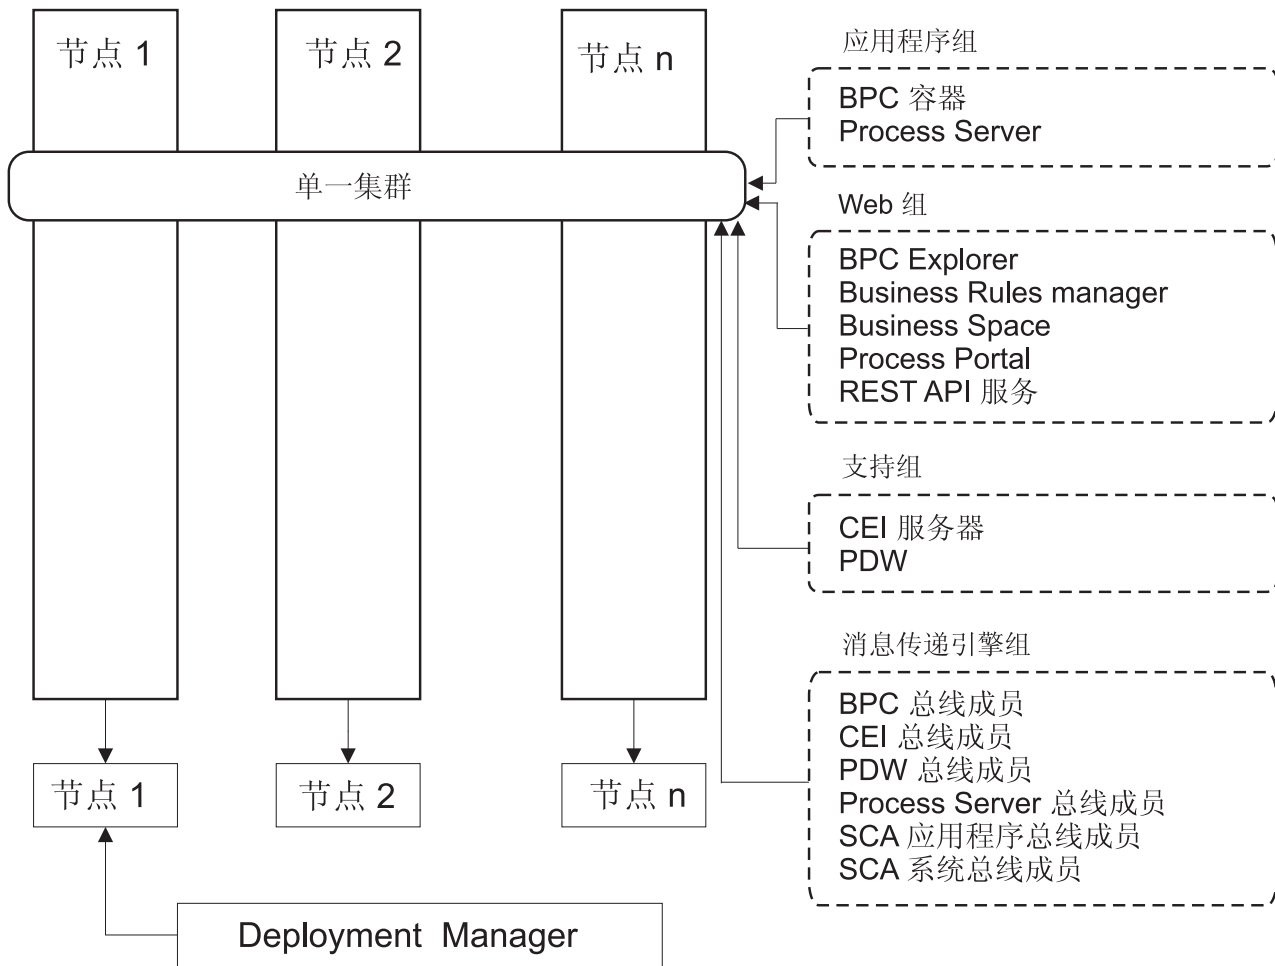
节点 1

节点 2

节点 n

单一集群

应用程序组

BPC 容器
Process Server

Web 组

BPC Explorer
Business Rules manager
Business Space
Process Portal
REST API 服务

支持组

CEI 服务器
PDW

消息传递引擎组

BPC 总线成员
CEI 总线成员
PDW 总线成员
Process Server 总线成员
SCA 应用程序总线成员
SCA 系统总线成员

节点 1

节点 2

节点 n

Deployment Manager